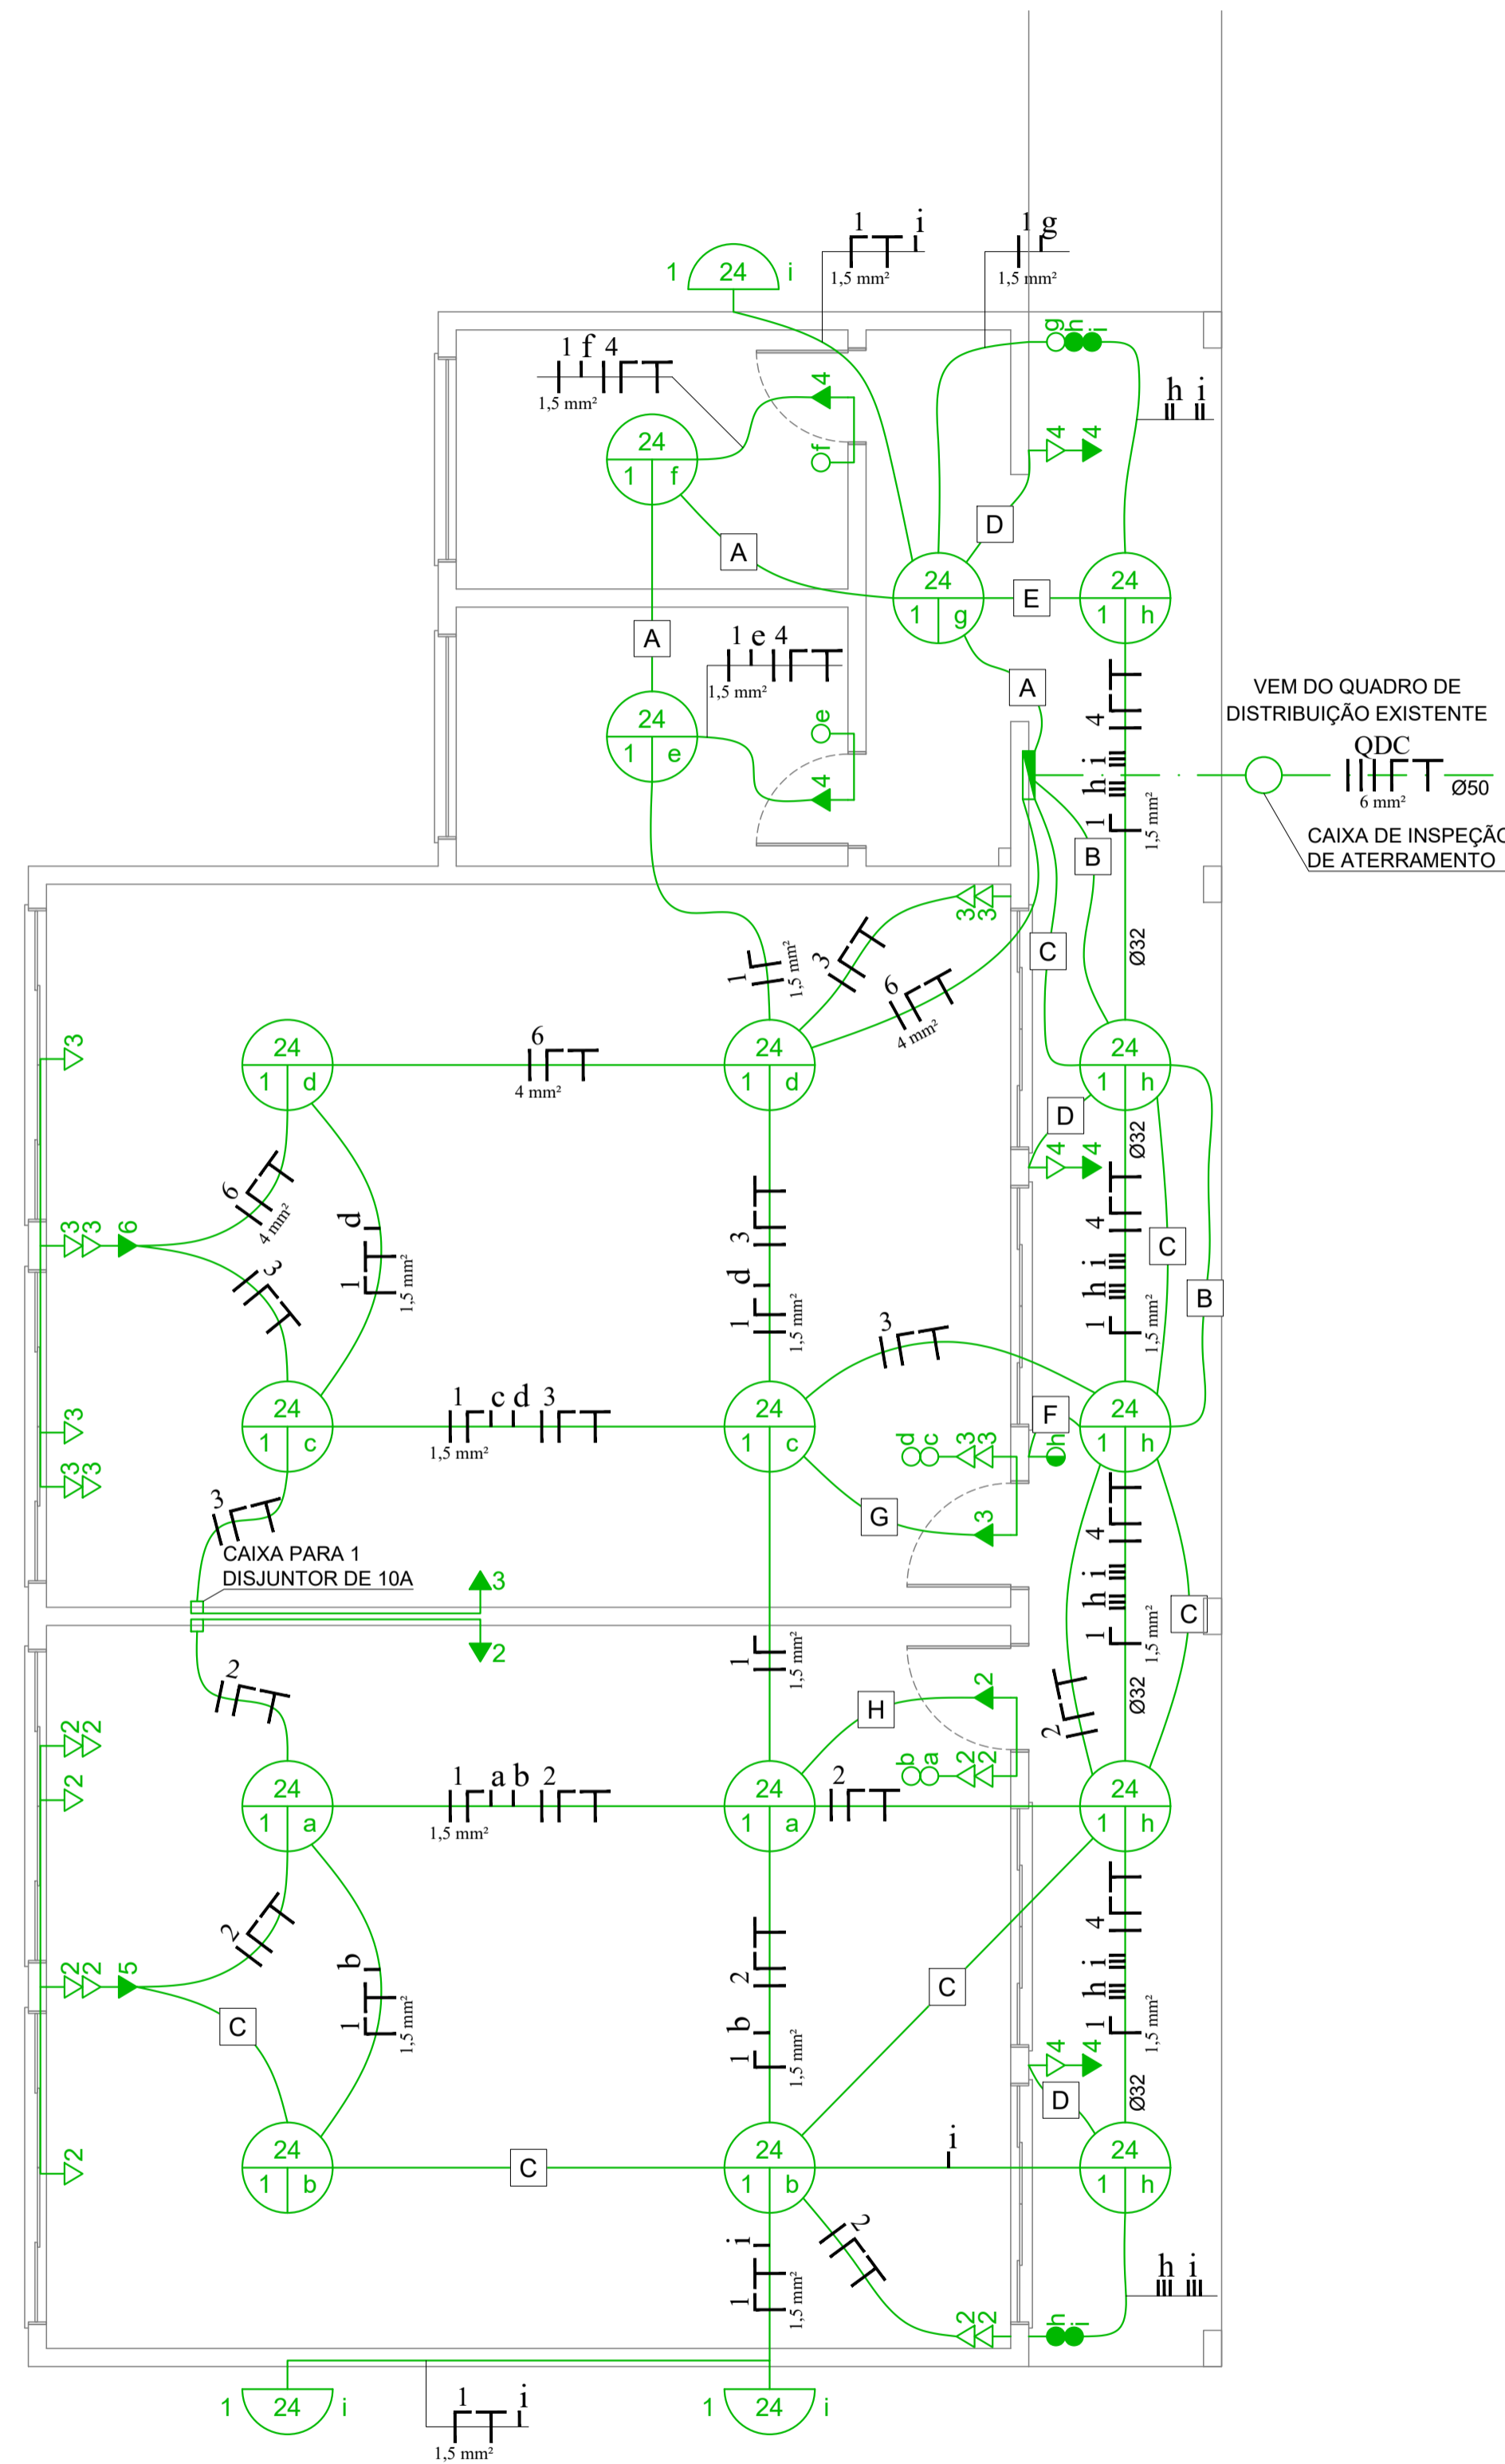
1 i
1,5 mm²
1 g
1,5 mm²
1 24 i
g h i
1 f 4
1,5 mm²
4
f
h i
24
1 f
4 4
D
A
24
1 g
E
24
1 h
A
1 e 4
1,5 mm²
A
24
1 e
e
4
VEM DO QUADRO DE DISTRIBUIÇÃO EXISTENTE
4
1 h i
1,5 mm²
QDC
6 mm²
Ø50
CAIXA DE INSPEÇÃO DE ATERRAMENTO
B
3 3
C
Ø32
1
1,5 mm²
3
6
4 mm²
24
1 d
6
4 mm²
24
1 d
24
1 h
D
3
4 4
Ø32
6
4 mm²
d
1
1,5 mm²
3
3
1 d
1,5 mm²
3
4
1 h i
1,5 mm²
C
B
3 3 6
3
3
3 3
24
1 c
1 c d 3
1,5 mm²
24
1 c
d c 3 3
F
h
24
1 h
G
3
3
CAIXA PARA 1 DISJUNTOR DE 10A
3
2
4
1 h i
1,5 mm²
C
1
1,5 mm²
2
Ø32
2
2 2
2
H
2
b a 2 2
24
1 a
1 a b 2
1,5 mm²
24
1 a
2
24
1 h
2
2 2 5
b
1
1,5 mm²
2
1 b
1,5 mm²
4
1 h i
1,5 mm²
C
4 4
C
D
Ø32
2
24
1 b
C
24
1 b
i
24
1 h
1 i
1,5 mm²
2
h i
2 2
h i
1 24 i
1 i
1,5 mm²
1 24 i